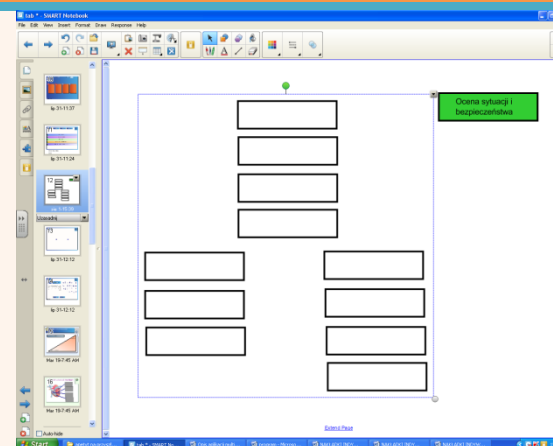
tab * - SMART Notebook
File Edit View Insert Format Draw Response Help

lip 31-11:37
10
lip 31-11:24
12
lip 31-11:36
Uporządkuj
13
lip 31-12:12
lip 31-12:12
Mar 19-7:45 AM
16
Mar 19-7:45 AM
Auto-hide

Ocena sytuacji i bezpieczeństwa

Extend Page

Start